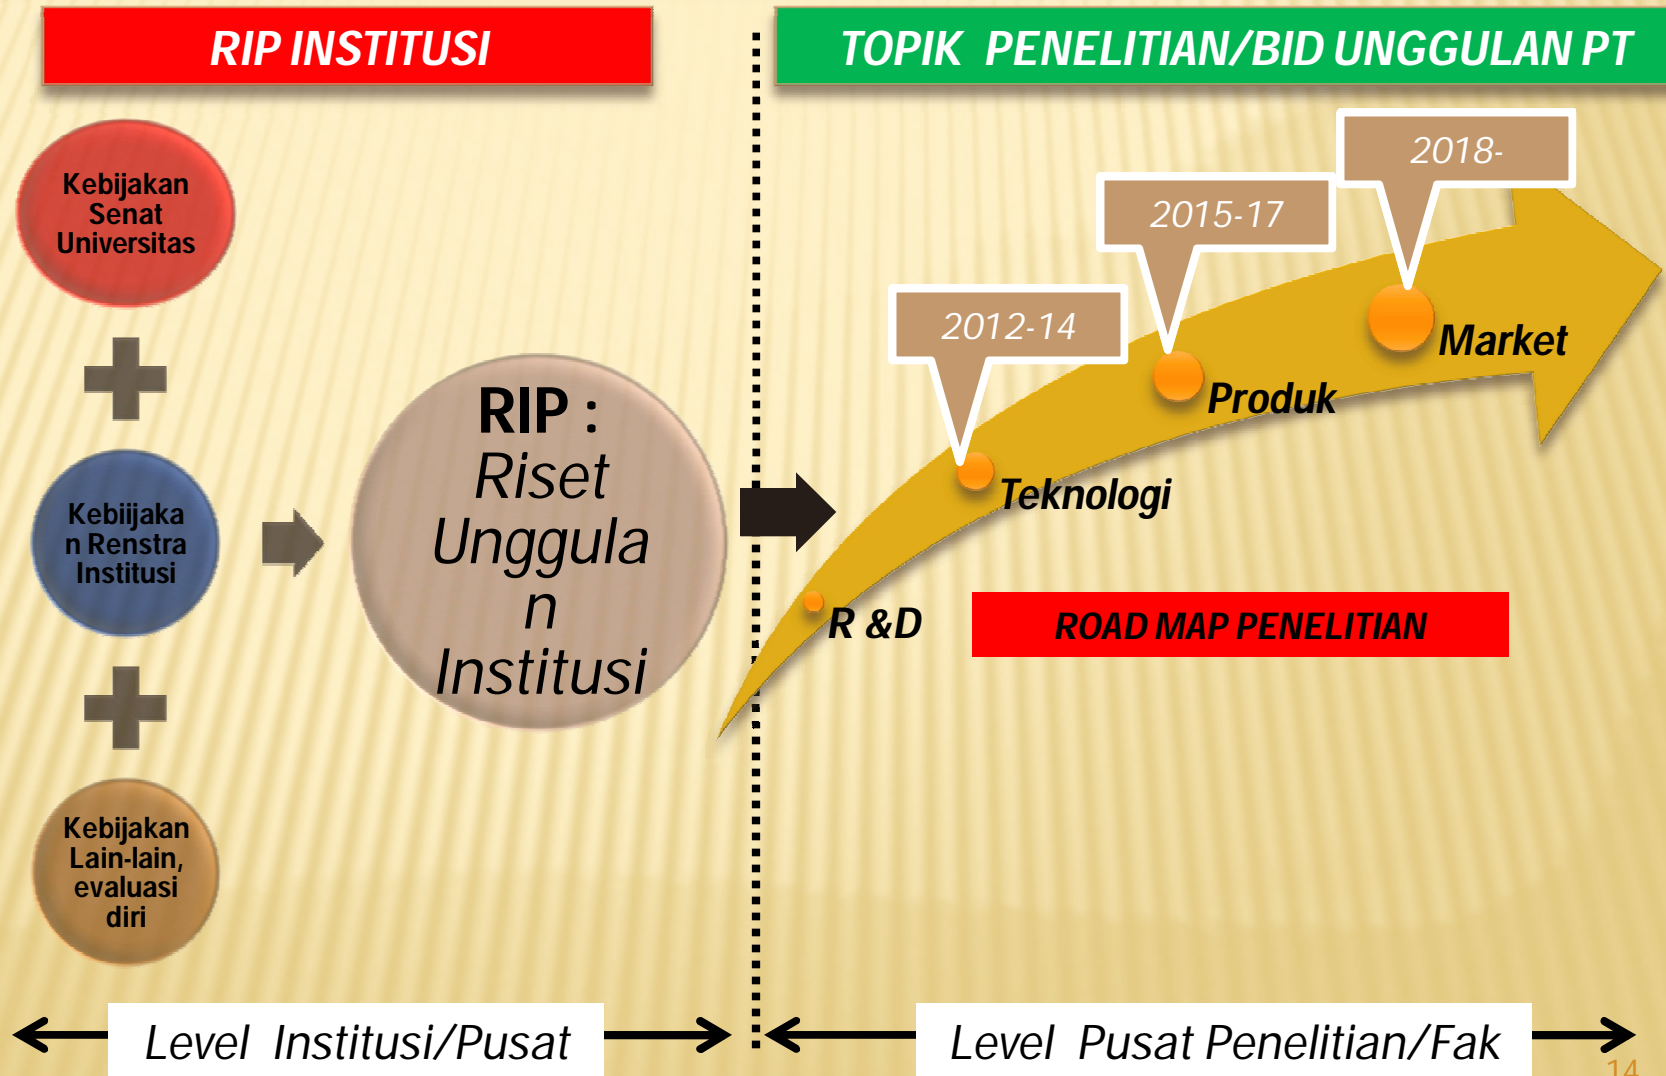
RIP INSTITUSI

Kebijakan Senat Universitas

Kebijakan Renstra Institusi

Kebijakan Lain-lain, evaluasi diri

RIP : Riset Unggulan Institusi

TOPIK PENELITIAN/BID UNGGULAN PT

2018-

2015-17

2012-14

Market

Produk

Teknologi

R &D

ROAD MAP PENELITIAN

Level Institusi/Pusat

Level Pusat Penelitian/Fak

14